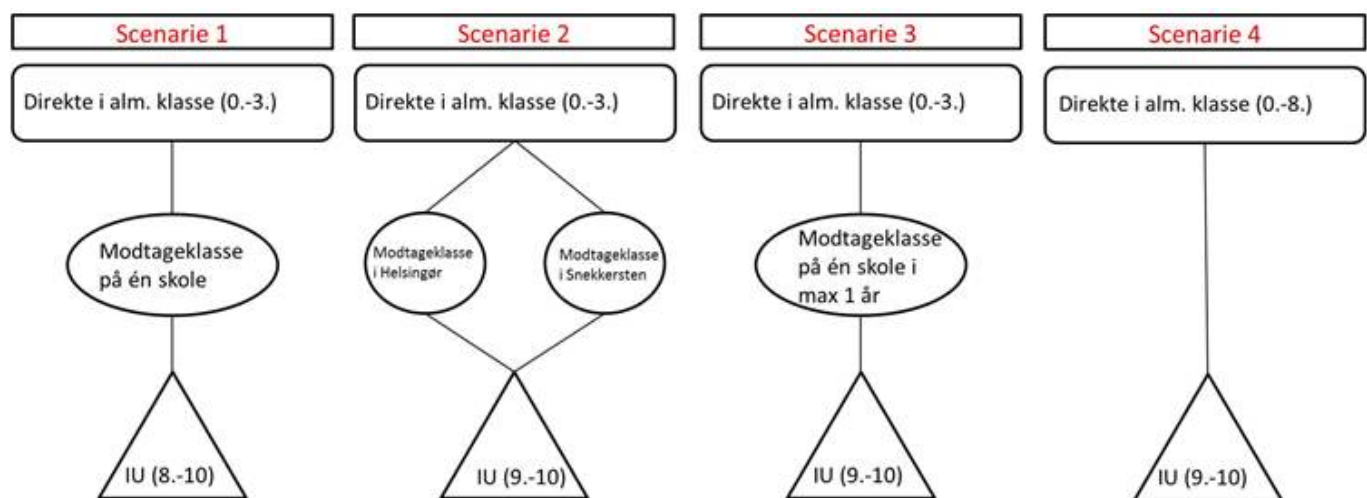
Scenarie 1

Direkte i alm. klasse (0.-3.)

Modtageklasse på én skole

IU (8.-10)

Scenarie 2

Direkte i alm. klasse (0.-3.)

Modtageklasse i Helsingør

Modtageklasse i Snekkersten

IU (9.-10)

Scenarie 3

Direkte i alm. klasse (0.-3.)

Modtageklasse på én skole i max 1 år

IU (9.-10)

Scenarie 4

Direkte i alm. klasse (0.-8.)

IU (9.-10)